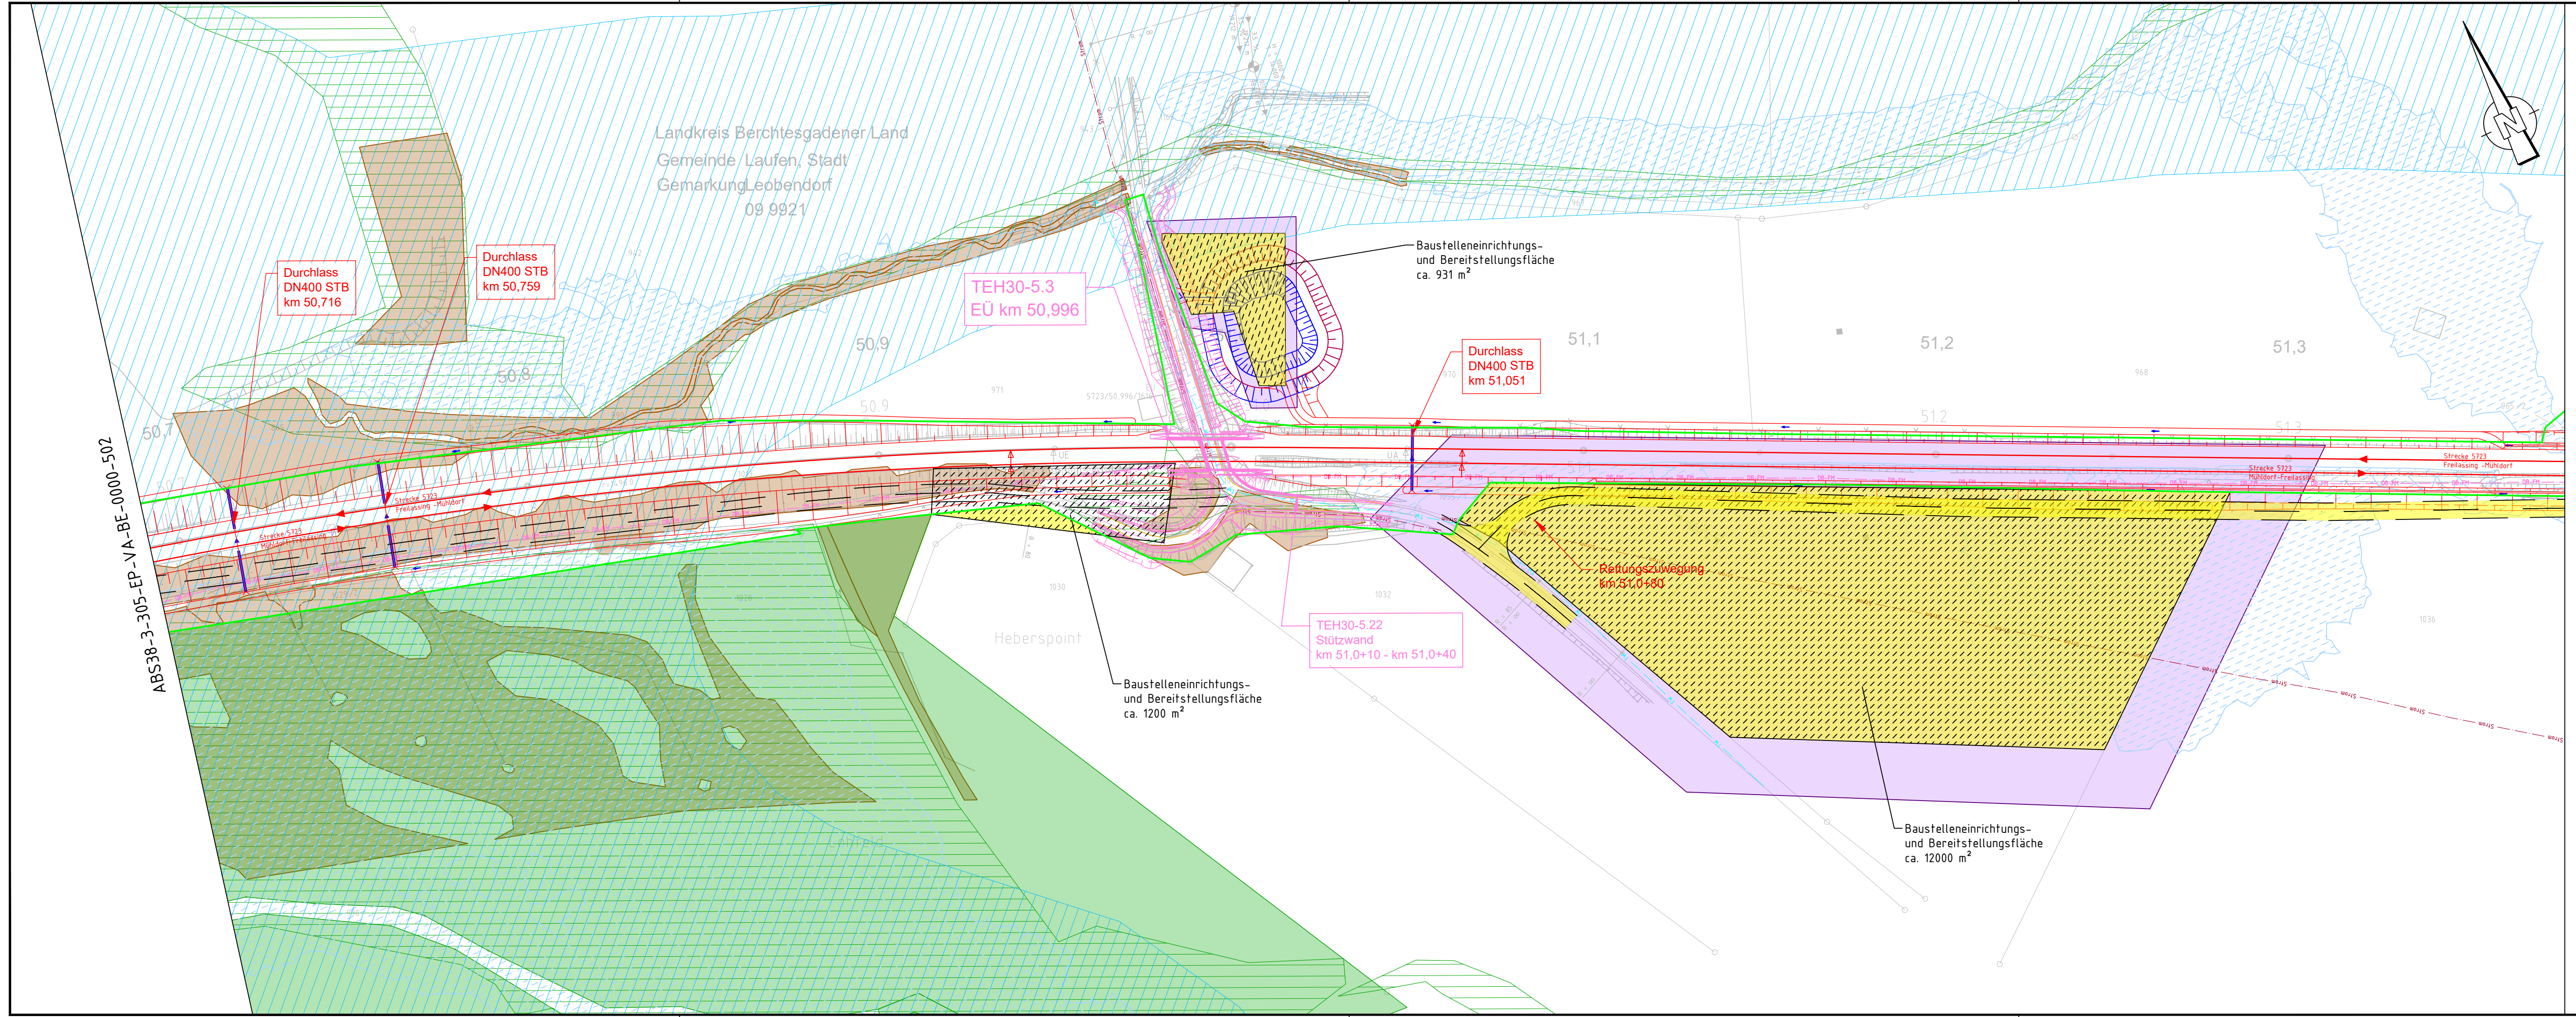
ABS38-3-305-EP-VA-BE-0000-502

Landkreis Berchtesgadener Land
Gemeinde Laufen, Stadt
Gemarkung Leobendorf
09 9921

Durchlass
DN400 STB
km 50,716

Durchlass
DN400 STB
km 50,759

TEH30-5.3
EÜ km 50,996

Baustelleneinrichtungs- und Bereitstellungsfläche ca. 931 m²

Durchlass
DN400 STB
km 51,051

50,7
50,8
50,9
50,9
51,1
51,2
51,2
51,3
51,3

971
970
968
1030
1032
1036
1036

Strecke 5723 Freilassing - Mühldorf
Strecke 5723 Mühldorf - Freilassing
Strecke 5723 Mühldorf - Freilassing
Strecke 5723 Freilassing - Mühldorf

UE
UA

Rettungszuwegung
km 51,0+50

Heberspoint

TEH30-5.22
Stützwand
km 51,0+10 - km 51,0+40

Baustelleneinrichtungs- und Bereitstellungsfläche ca. 1200 m²

Baustelleneinrichtungs- und Bereitstellungsfläche ca. 12000 m²

N